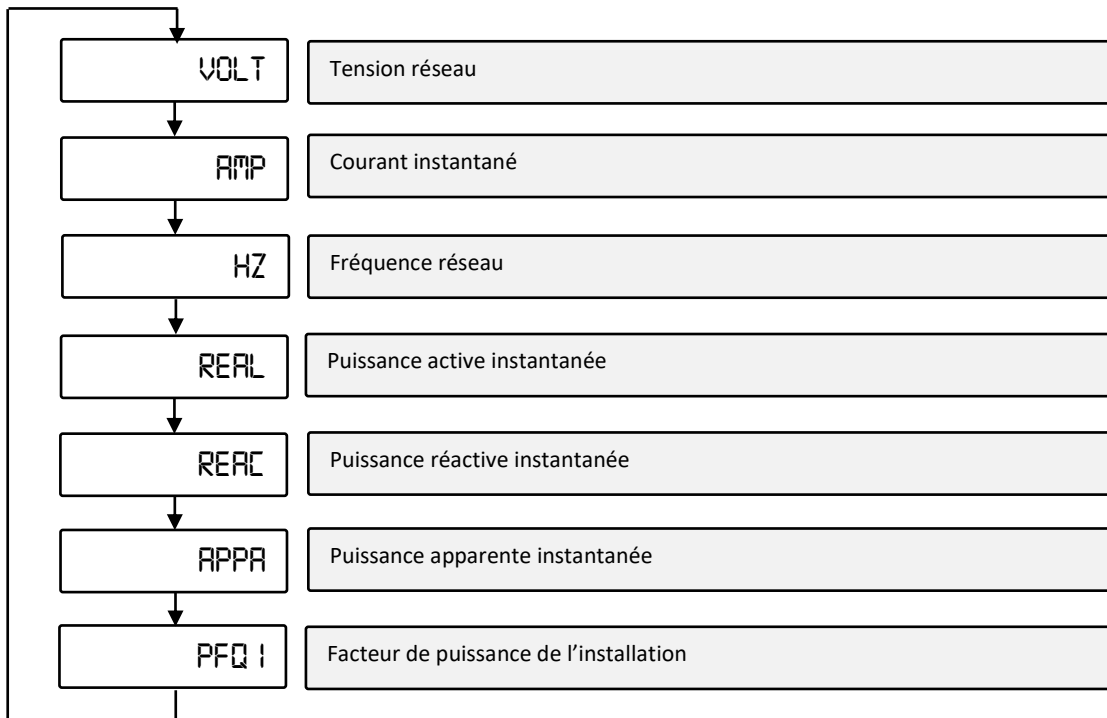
VOLT

Tension réseau

AMP

Courant instantané

HZ

Fréquence réseau

REAL

Puissance active instantanée

REAC

Puissance réactive instantanée

APPA

Puissance apparente instantanée

PFQ1

Facteur de puissance de l’installation